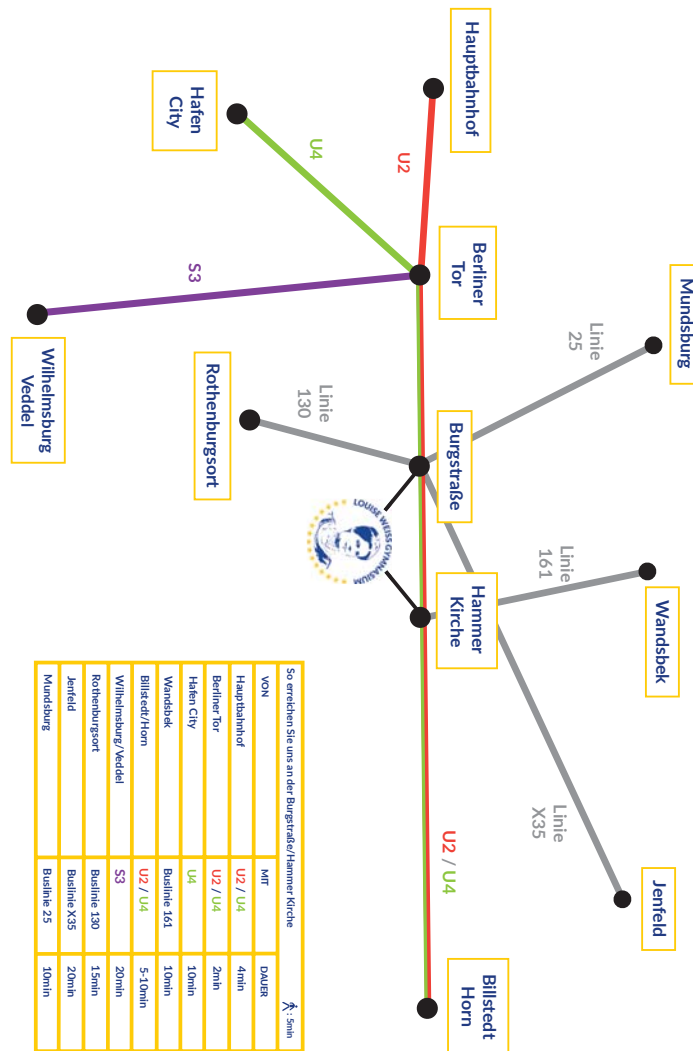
Hauptbahnhof

Hafen City

U4

U2

Berliner Tor

S3

Mundsburg

Linie 25

Wilhelmsburg Veddel

Rothenburgsort

Linie 130

Burgstraße

LOUISE WEISS GYMNASIUM

Linie 161

Wandsbek

Hammer Kirche

Linie X35

U2 / U4

Jenfeld

Billstedt Horn

So erreichen Sie uns an der Burgstraße/Hammer Kirche

🚶: 5min

| VON | MIT | DAUER |
|---|---|---|
| Hauptbahnhof | U2 / U4 | 4min |
| Berliner Tor | U2 / U4 | 2min |
| Hafen City | U4 | 10min |
| Wandsbek | Buslinie 161 | 10min |
| Billstedt/Horn | U2 / U4 | 5-10min |
| Wilhelmsburg/Veddel | S3 | 20min |
| Rothenburgsort | Buslinie 130 | 15min |
| Jenfeld | Buslinie X35 | 20min |
| Mundsburg | Buslinie 25 | 10min |